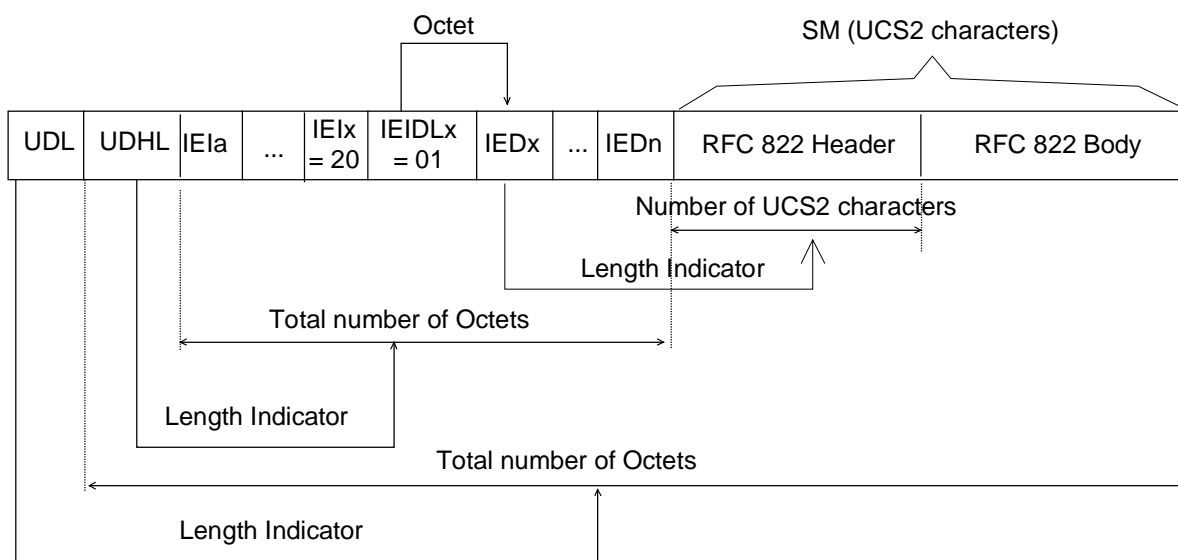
Octet

SM (UCS2 characters)

| UDL | UDHL | IEIa | ... | IEIx = 20 | IEIDLx = 01 | IEDx | ... | IEDn | RFC 822 Header | RFC 822 Body |
|---|---|---|---|---|---|---|---|---|---|---|

Number of UCS2 characters

Length Indicator

Total number of Octets

Length Indicator

Total number of Octets

Length Indicator